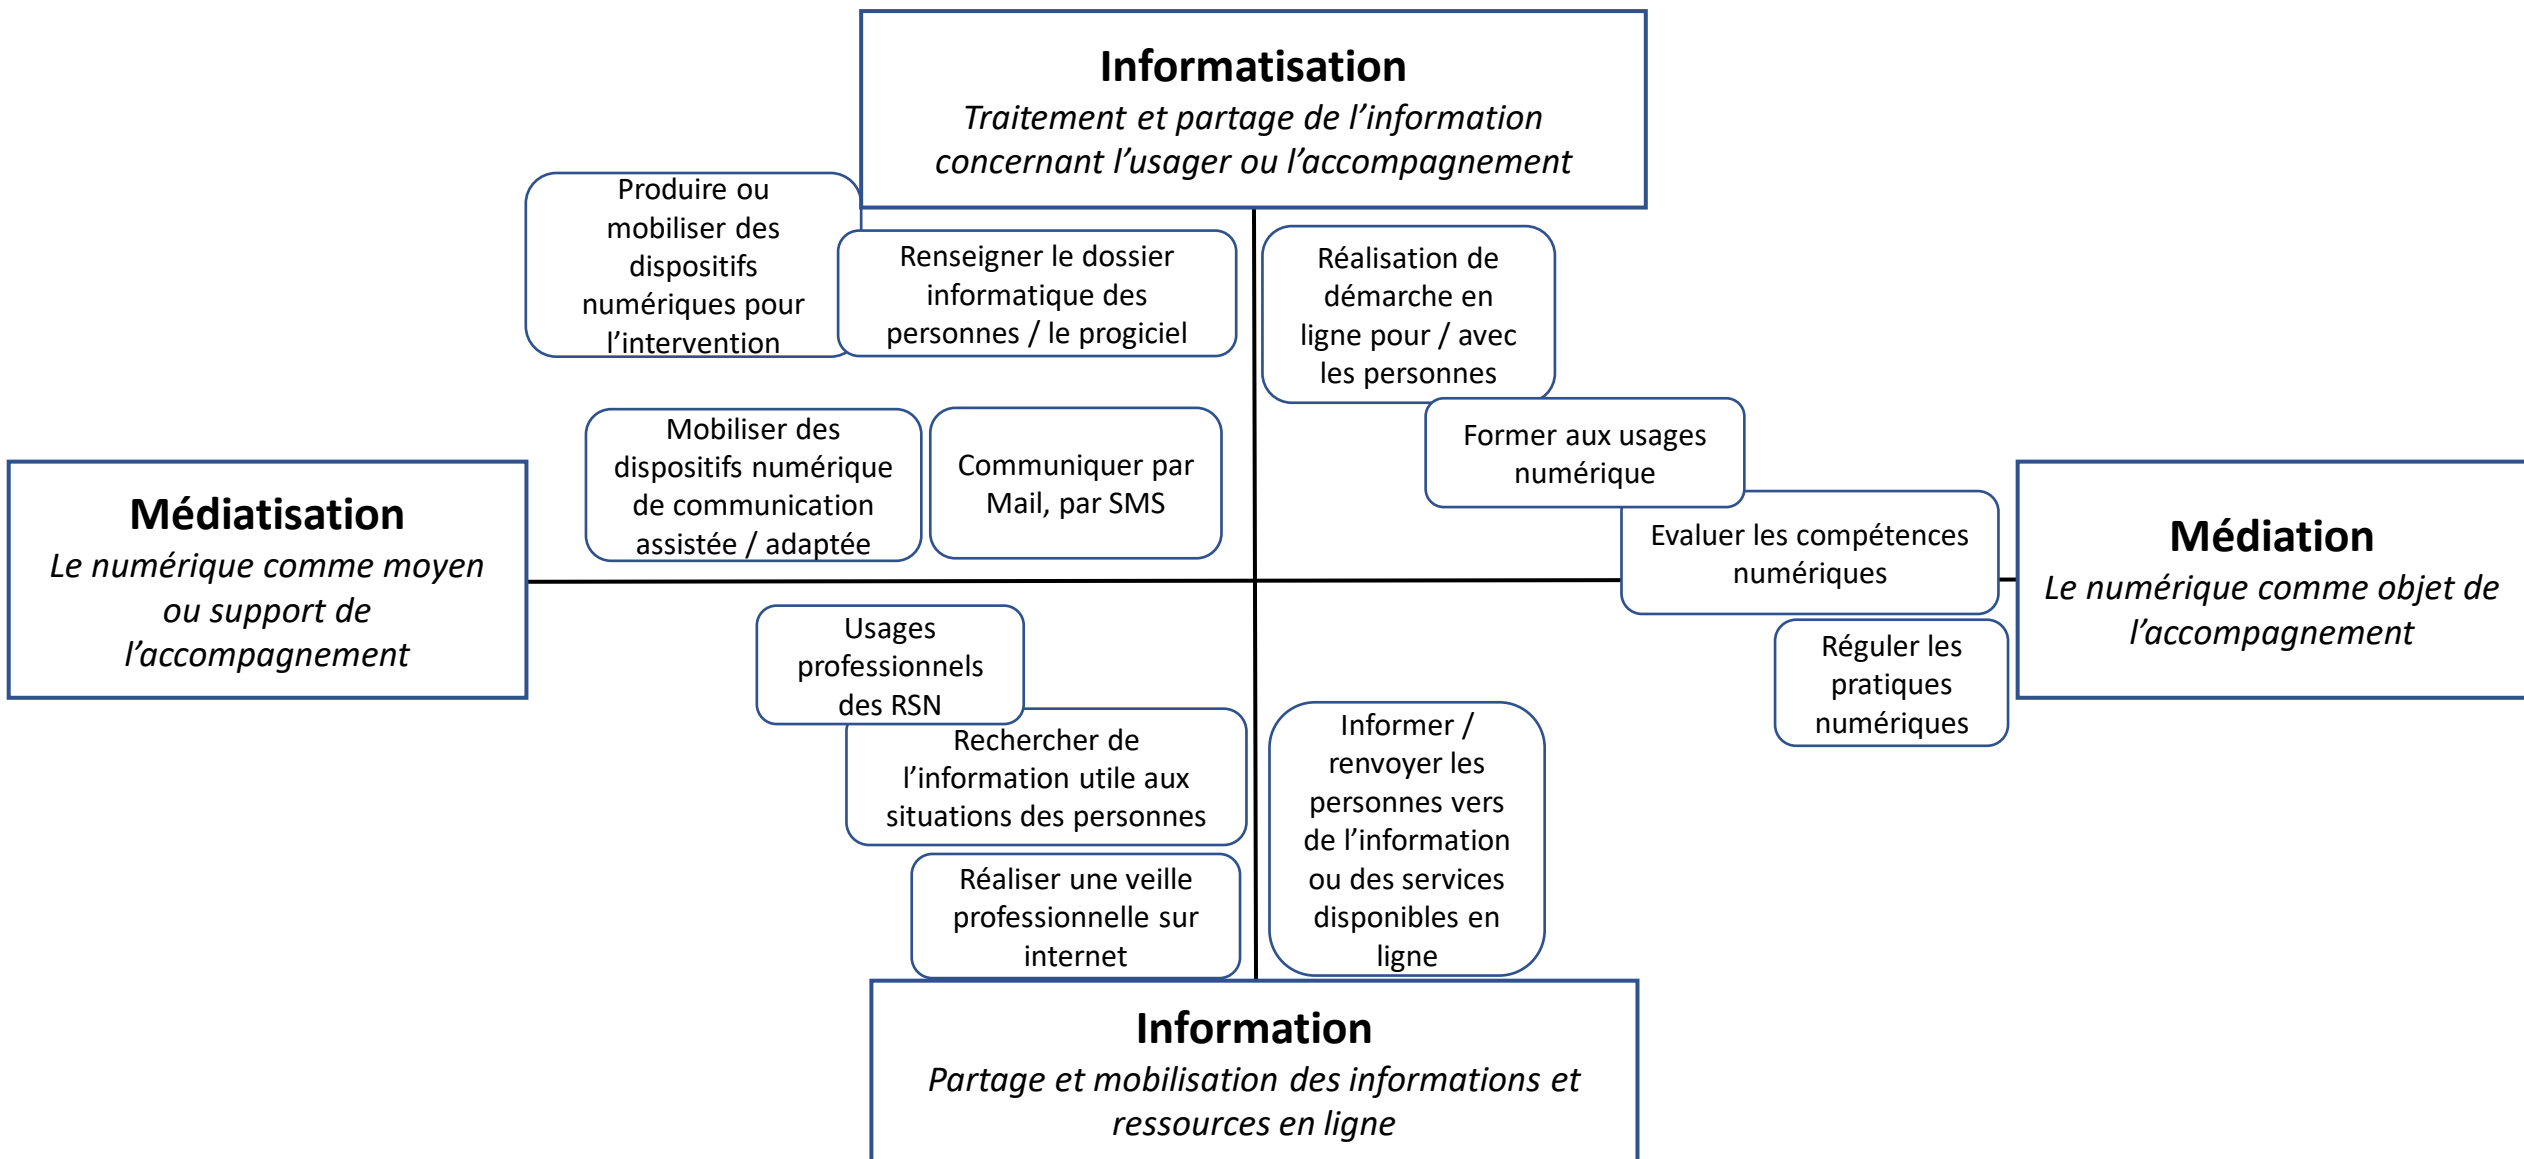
Informatisation
Traitement et partage de l’information concernant l’usager ou l’accompagnement

Produire ou mobiliser des dispositifs numériques pour l’intervention

Renseigner le dossier informatique des personnes / le progiciel

Réalisation de démarche en ligne pour / avec les personnes

Former aux usages numérique

Mobiliser des dispositifs numérique de communication assistée / adaptée

Communiquer par Mail, par SMS

Evaluer les compétences numériques

Médiatisation
Le numérique comme moyen ou support de l’accompagnement

Médiation
Le numérique comme objet de l’accompagnement

Réguler les pratiques numériques

Usages professionnels des RSN

Rechercher de l’information utile aux situations des personnes

Informer / renvoyer les personnes vers de l’information ou des services disponibles en ligne

Réaliser une veille professionnelle sur internet

Information
Partage et mobilisation des informations et ressources en ligne